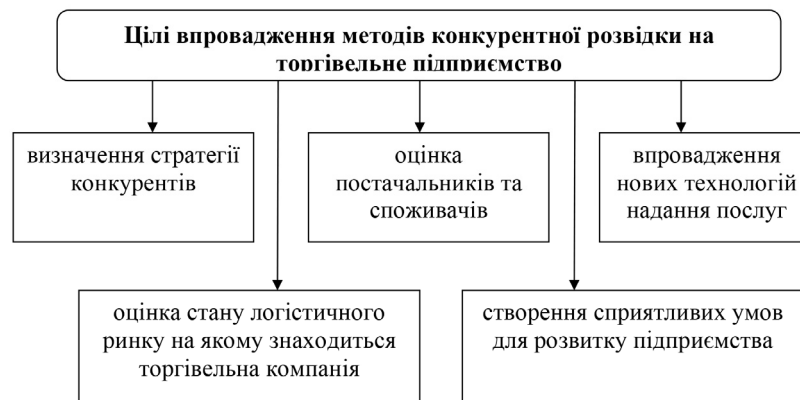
Цілі впровадження методів конкурентної розвідки на торгівельне підприємство

визначення стратегії конкурентів

оцінка постачальників та споживачів

впровадження нових технологій надання послуг

оцінка стану логістичного ринку на якому знаходиться торгівельна компанія

створення сприятливих умов для розвитку підприємства